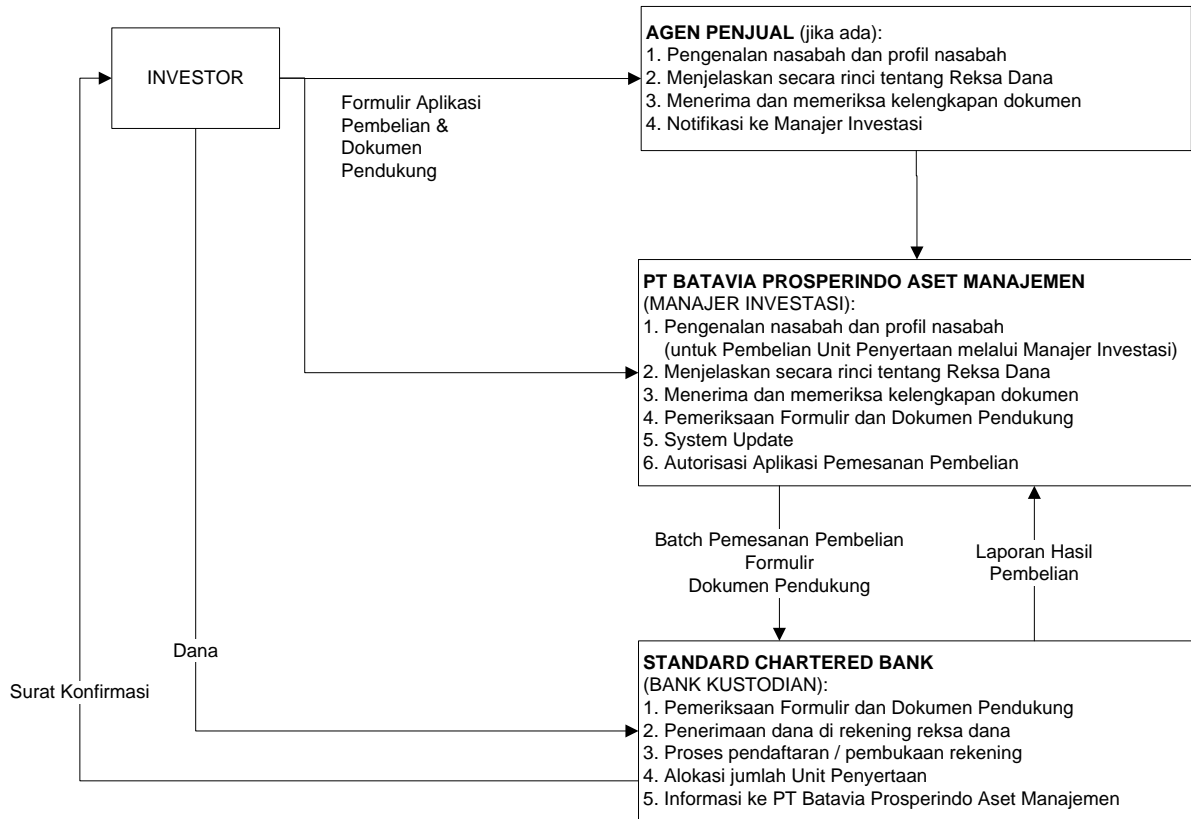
INVESTOR

Formulir Aplikasi Pembelian & Dokumen Pendukung

**AGEN PENJUAL** (jika ada):
1. Pengenalan nasabah dan profil nasabah
2. Menjelaskan secara rinci tentang Reksa Dana
3. Menerima dan memeriksa kelengkapan dokumen
4. Notifikasi ke Manajer Investasi

**PT BATAVIA PROSPERINDO ASET MANAJEMEN**
(MANAJER INVESTASI):
1. Pengenalan nasabah dan profil nasabah
(untuk Pembelian Unit Penyertaan melalui Manajer Investasi)
2. Menjelaskan secara rinci tentang Reksa Dana
3. Menerima dan memeriksa kelengkapan dokumen
4. Pemeriksaan Formulir dan Dokumen Pendukung
5. System Update
6. Autorisasi Aplikasi Pemesanan Pembelian

Batch Pemesanan Pembelian
Formulir
Dokumen Pendukung

Laporan Hasil Pembelian

Dana

Surat Konfirmasi

**STANDARD CHARTERED BANK**
(BANK KUSTODIAN):
1. Pemeriksaan Formulir dan Dokumen Pendukung
2. Penerimaan dana di rekening reksa dana
3. Proses pendaftaran / pembukaan rekening
4. Alokasi jumlah Unit Penyertaan
5. Informasi ke PT Batavia Prosperindo Aset Manajemen